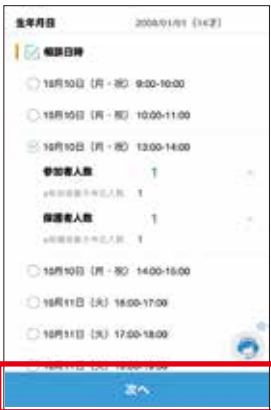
生年月日　2008/01/01（14才）

相談日時

10月10日（月・祝）9:00-10:00

10月10日（月・祝）10:00-11:00

10月10日（月・祝）13:00-14:00

参加者人数　1

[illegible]　1

保護者人数　1

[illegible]　1

10月10日（月・祝）14:00-15:00

10月11日（火）16:00-17:00

10月11日（火）17:00-18:00

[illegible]

次へ